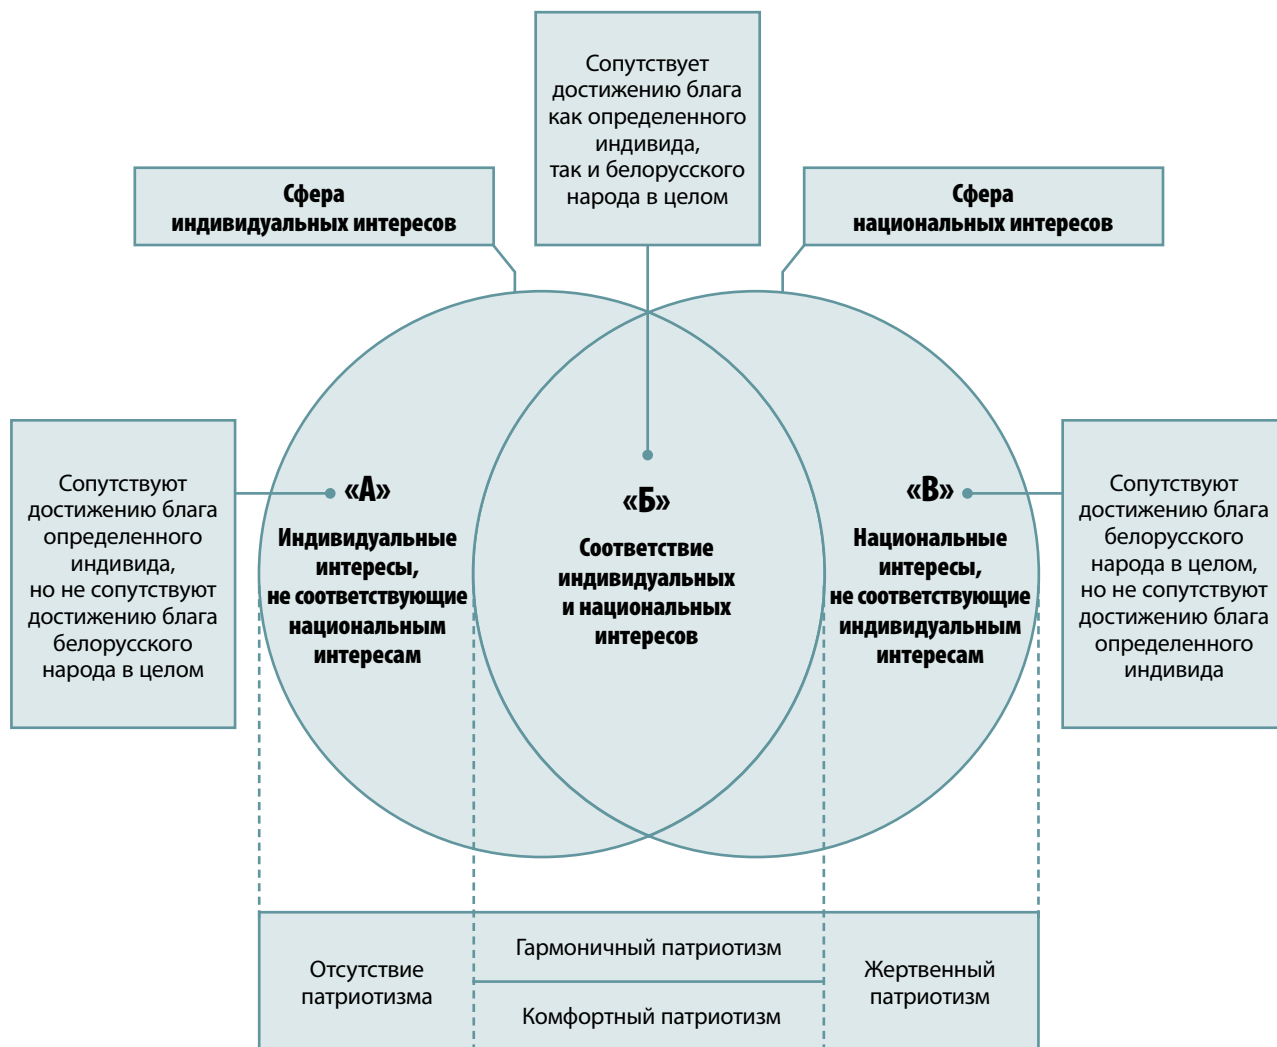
Сфера индивидуальных интересов

Сопутствует достижению блага как определенного индивида, так и белорусского народа в целом

Сфера национальных интересов

Сопутствуют достижению блага определенного индивида, но не сопутствуют достижению блага белорусского народа в целом

«А»
Индивидуальные интересы, не соответствующие национальным интересам

«Б»
Соответствие индивидуальных и национальных интересов

«В»
Национальные интересы, не соответствующие индивидуальным интересам

Сопутствуют достижению блага белорусского народа в целом, но не сопутствуют достижению блага определенного индивида

| Отсутствие патриотизма | Гармоничный патриотизм | Жертвенный патриотизм |
|---|---|---|
| | Комфортный патриотизм | |